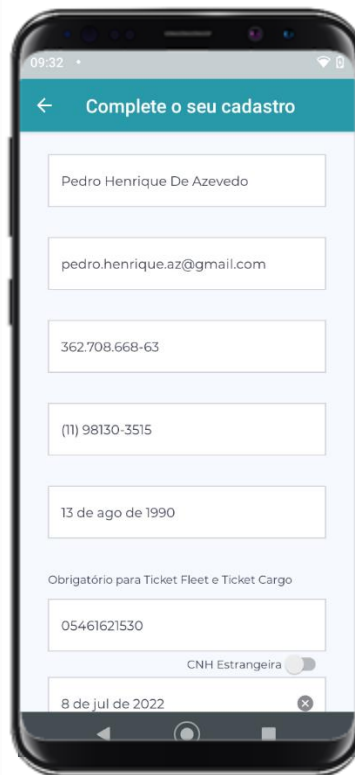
09:32

Complete o seu cadastro

Pedro Henrique De Azevedo

pedro.henrique.az@gmail.com

362.708.668-63

(11) 98130-3515

13 de ago de 1990

Obrigatório para Ticket Fleet e Ticket Cargo

05461621530

CNH Estrangeira

8 de jul de 2022